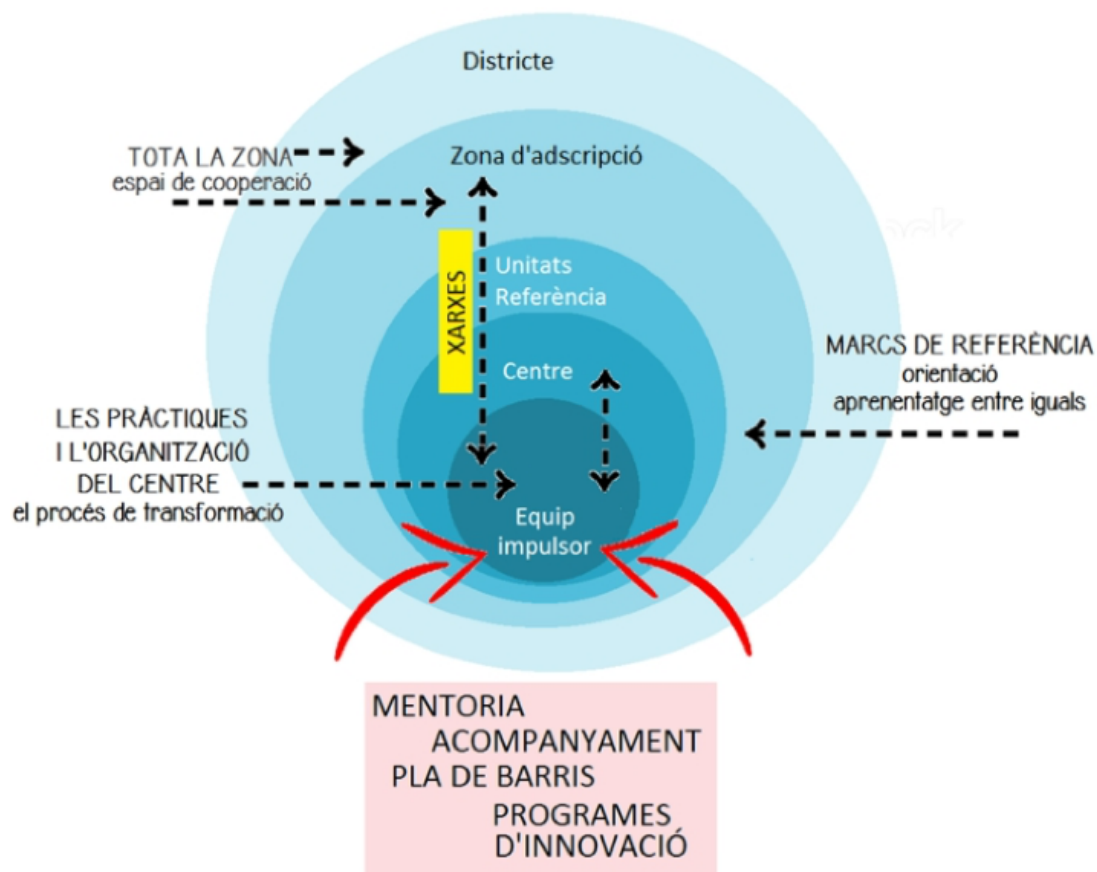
Districte

TOTA LA ZONA
espai de cooperació

Zona d'adscripció

XARXES

Unitats
Referència

Centre

MARCS DE REFERÈNCIA
orientació
aprenentatge entre iguals

LES PRÀCTIQUES
I L'ORGANITZACIÓ
DEL CENTRE
el procés de transformació

Equip
impulsor

MENTORIA
ACOMPANYAMENT
PLA DE BARRIS
PROGRAMES
D'INNOVACIÓ